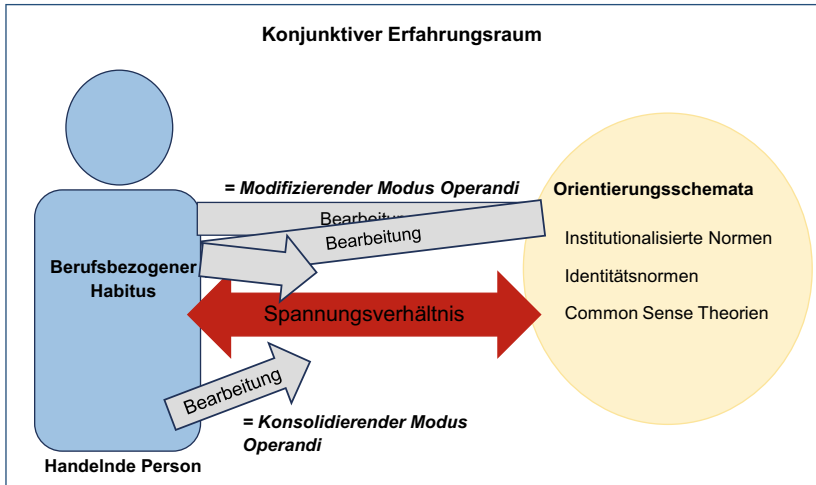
Konjunktiver Erfahrungsraum

= Modifizierender Modus Operandi

Orientierungsschemata

Bearbeitung

Bearbeitung

Institutionalisierte Normen

Berufsbezogener Habitus

Identitätsnormen

Spannungsverhältnis

Common Sense Theorien

Bearbeitung

= Konsolidierender Modus Operandi

Handelnde Person